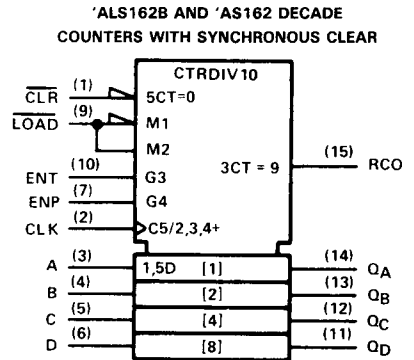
'ALS162B AND 'AS162 DECADE COUNTERS WITH SYNCHRONOUS CLEAR

CTRDIV10

$\overline{CLR}$ (1) 5CT=0

$\overline{LOAD}$ (9) M1

M2

ENT (10) G3

ENP (7) G4

CLK (2) C5/2,3,4+

3CT = 9

(15) RCO

A (3) 1,5D [1] (14) $Q_A$

B (4) [2] (13) $Q_B$

C (5) [4] (12) $Q_C$

D (6) [8] (11) $Q_D$